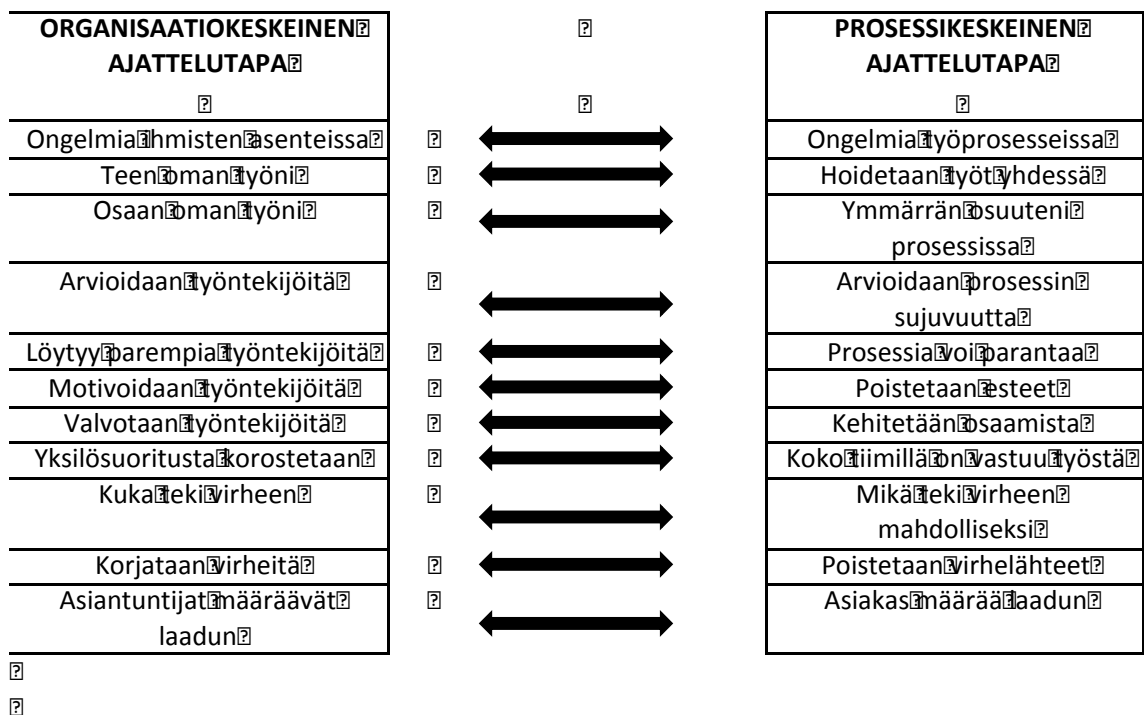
| ORGANISAATIOKESKEINEN AJATTELUTAPA | | PROSESSIKESKEINEN AJATTELUTAPA |
|---|---|---|
| Ongelmia ihmisten asenteissa | | Ongelmia työprosesseissa |
| Teen oman työni | | Hoidetaan työt yhdessä |
| Osaan oman työni | | Ymmärrän osuuteni prosessissa |
| Arvioidaan työntekijöitä | | Arvioidaan prosessin sujuvuutta |
| Löytyy parempia työntekijöitä | | Prosessia voi parantaa |
| Motivoidaan työntekijöitä | | Poistetaan esteet |
| Valvotaan työntekijöitä | | Kehitetään osaamista |
| Yksilösuoritusta korostetaan | | Koko tiimillä on vastuu työstä |
| Kuka teki virheen | | Mikä teki virheen mahdolliseksi |
| Korjataan virheitä | | Poistetaan virhelähteet |
| Asiantuntijat määräävät laadun | | Asiakas määrää laadun |